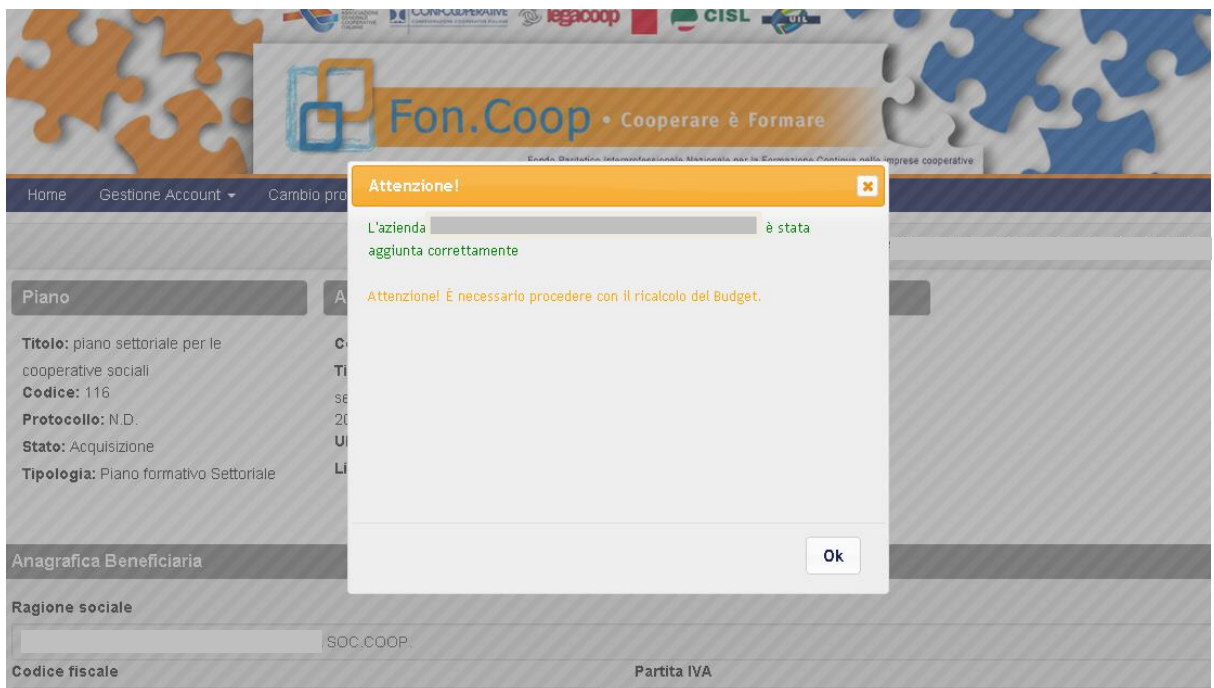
CONFCOOPERATIVE legacoop CISL UIL

Fon.Coop • Cooperare è Formare

Fondo Paritetico Interprofessionale Nazionale per la Formazione Continua nelle imprese cooperative

Home Gestione Account ▾ Cambio pro

Attenzione!

L'azienda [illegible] è stata aggiunta correttamente

Attenzione! È necessario procedere con il ricalcolo del Budget.

Ok

Piano

Titolo: piano settoriale per le cooperative sociali
Codice: 116
Protocollo: N.D.
Stato: Acquisizione
Tipologia: Piano formativo Settoriale

A

Co
Ti
se
20
Ul
Li

Anagrafica Beneficiaria

Ragione sociale

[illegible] SOC.COOP.

Codice fiscale

Partita IVA